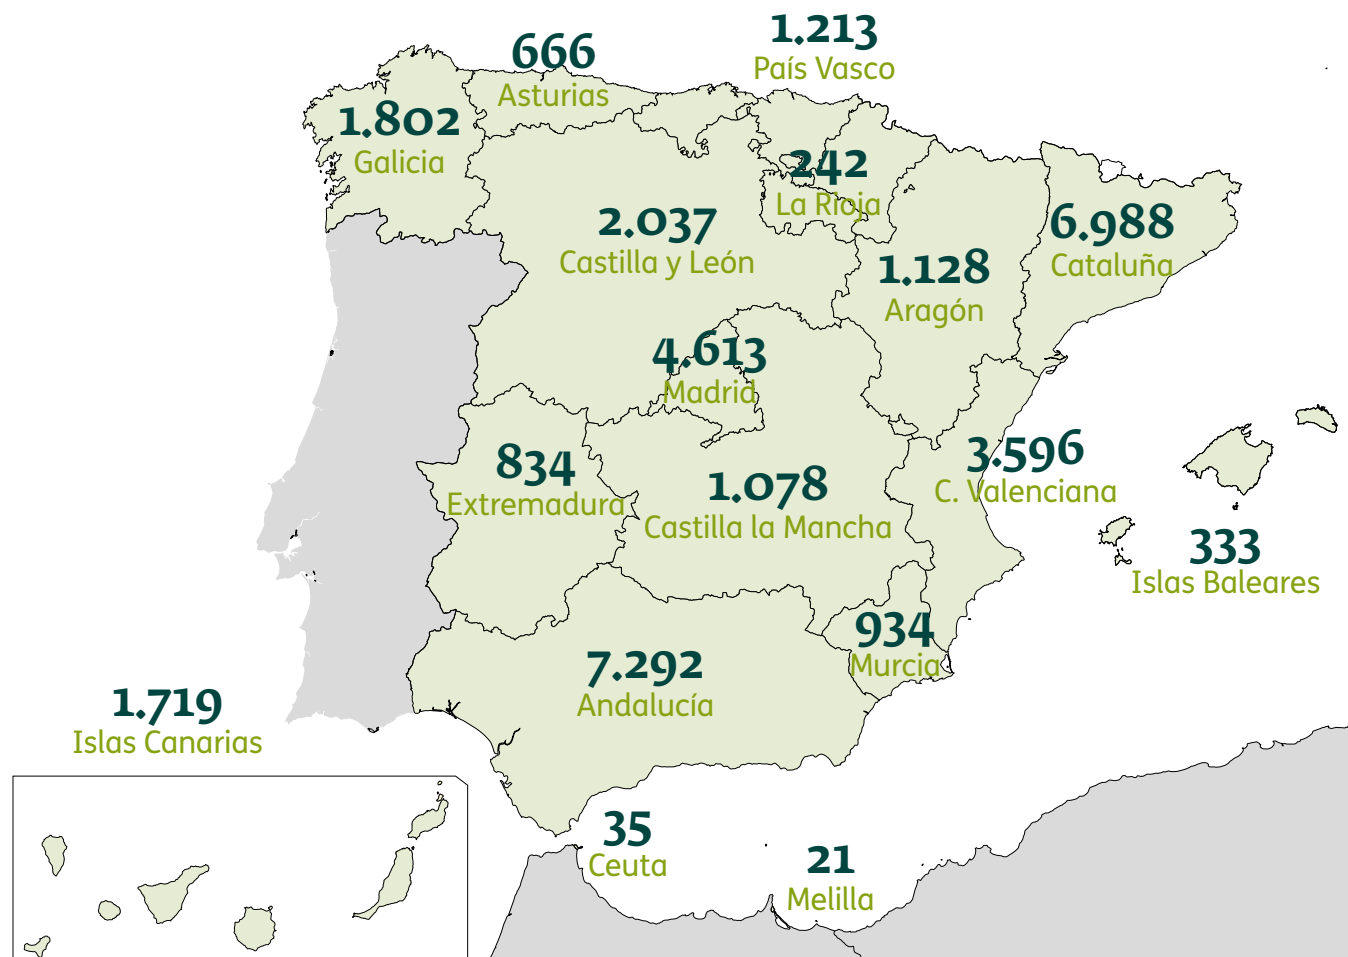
666
Asturias

1.213
País Vasco

1.802
Galicia

242
La Rioja

2.037
Castilla y León

6.988
Cataluña

1.128
Aragón

4.613
Madrid

834
Extremadura

1.078
Castilla la Mancha

3.596
C. Valenciana

333
Islas Baleares

934
Murcia

7.292
Andalucía

1.719
Islas Canarias

35
Ceuta

21
Melilla